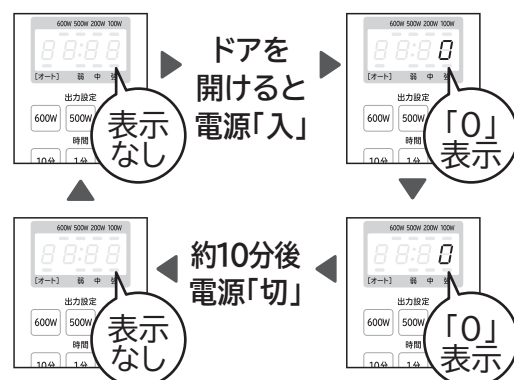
600W 500W 200W 100W
88:88
[オート] 弱 中 強
出力設定
600W 500W
時間
10分 1分
表示なし

ドアを開けると電源「入」

600W 500W 200W 100W
88:80
[オート] 弱 中 強
出力設定
600W 500W
時間
10分 1分
「0」表示

600W 500W 200W 100W
88:88
[オート] 弱 中 強
出力設定
600W 500W
時間
10分 1分
表示なし

約10分後電源「切」

600W 500W 200W 100W
88:80
[オート] 弱 中 強
出力設定
600W 500W
時間
10分 1分
「0」表示